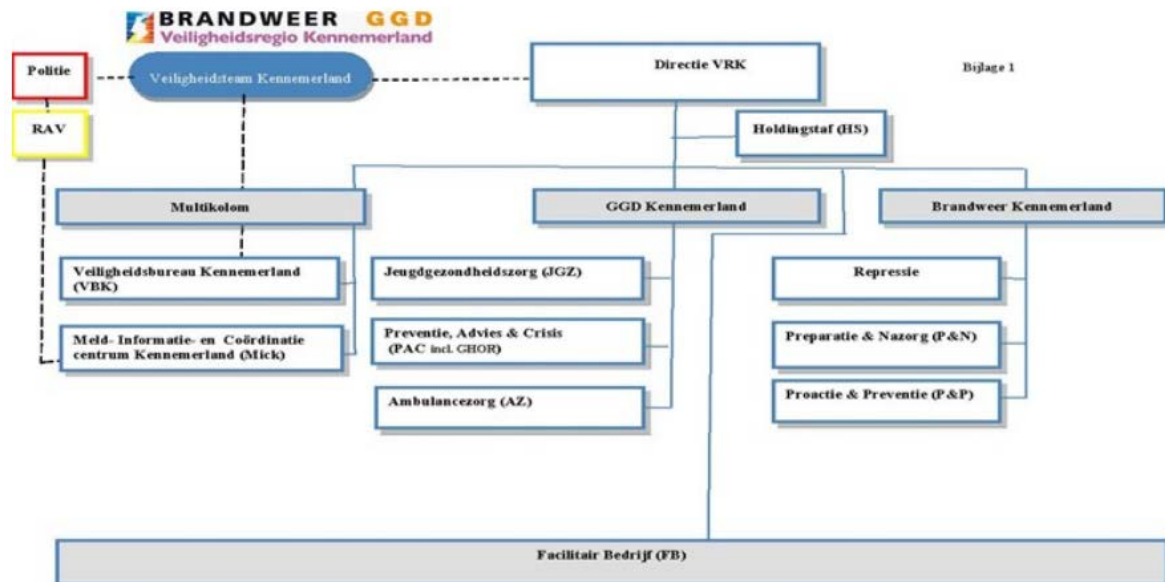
BRANDWEER GGD
Veiligheidsregio Kennemerland

Politie

Veiligheidsteam Kennemerland

Directie VRK

Bijlage 1

RAV

Holdingstaf (HS)

Multikolom

GGD Kennemerland

Brandweer Kennemerland

Veiligheidsbureau Kennemerland (VBK)

Meld- Informatie- en Coördinatie centrum Kennemerland (Mick)

Jeugdgezondheidszorg (JGZ)

Preventie, Advies & Crisis (PAC incl. GHOR)

Ambulancezorg (AZ)

Repressie

Preparatie & Nazorg (P&N)

Proactie & Preventie (P&P)

Facilitair Bedrijf (FB)